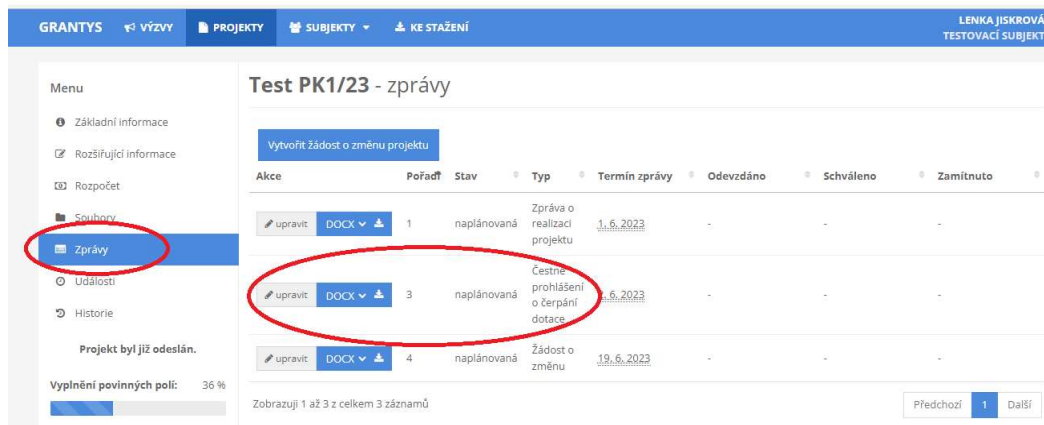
GRANTYS VÝZVY PROJEKTY SUBJEKTY KE STAŽENÍ

LENKA JISKROVÁ
TESTOVACÍ SUBJEKT

Menu
Základní informace
Rozšiřující informace
Rozpočet
Soubory
Zprávy
Události
Historie

Projekt byl již odeslán.

Vyplnění povinných polí: 36 %

Test PK1/23 - zprávy

Vytvořit žádost o změnu projektu

| Akce | Pořadí | Stav | Typ | Termín zprávy | Odevzdáno | Schváleno | Zamítnuto |
|---|---|---|---|---|---|---|---|
| upravit DOCX | 1 | naplánovaná | Zpráva o realizaci projektu | 1. 6. 2023 | - | - | - |
| upravit DOCX | 3 | naplánovaná | Čestné prohlášení o čerpání dotace | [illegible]. 6. 2023 | - | - | - |
| upravit DOCX | 4 | naplánovaná | Žádost o změnu | 19. 6. 2023 | - | - | - |

Zobrazuji 1 až 3 z celkem 3 záznamů

Předchozí 1 Další